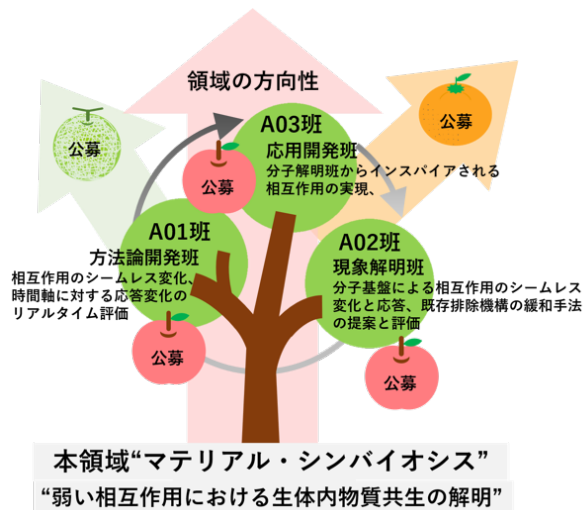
領域の方向性

公募

A03班
応用開発班
分子解明班からインスパイアされる相互作用の実現、

公募

公募

A01班
方法論開発班
相互作用のシームレス変化、時間軸に対する応答変化のリアルタイム評価

A02班
現象解明班
分子基盤による相互作用のシームレス変化と応答、既存排除機構の緩和手法の提案と評価

公募

公募

本領域“マテリアル・シンバイオシス”
“弱い相互作用における生体内物質共生の解明”